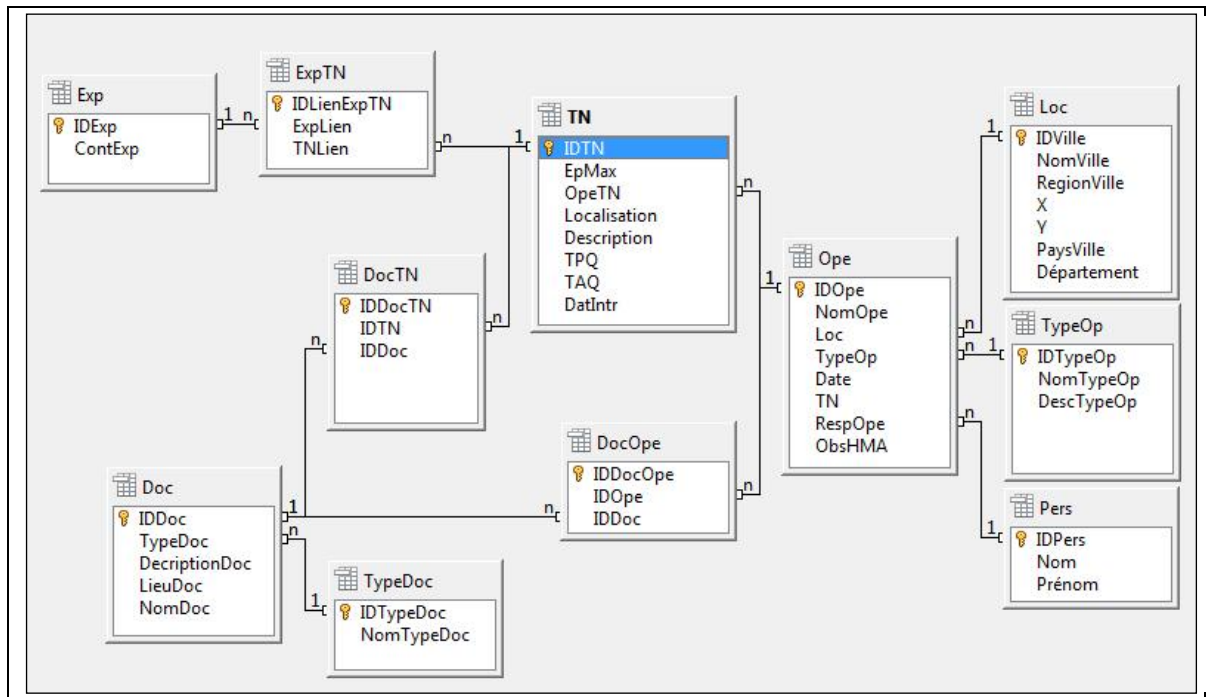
Exp
IDExp
ContExp

1 n

ExpTN
IDLienExpTN
ExpLien
TNLien

n 1

TN
IDTN
EpMax
OpeTN
Localisation
Description
TPQ
TAQ
DatIntr

Loc
IDVille
NomVille
RegionVille
X
Y
PaysVille
Département

1

DocTN
IDDocTN
IDTN
IDDoc

n
n

n
1

Ope
IDOpe
NomOpe
Loc
TypeOp
Date
TN
RespOpe
ObsHMA

n
n 1

TypeOp
IDTypeOp
NomTypeOp
DescTypeOp

n

DocOpe
IDDocOpe
IDOpe
IDDoc

n
n

Doc
IDDoc
TypeDoc
DecriptionDoc
LieuDoc
NomDoc

1

1

TypeDoc
IDTypeDoc
NomTypeDoc

1

Pers
IDPers
Nom
Prénom